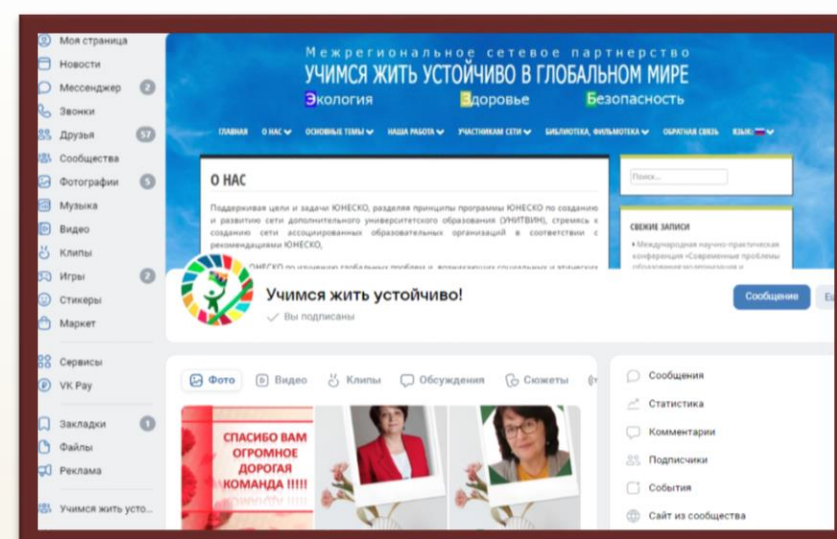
Моя страница
Новости
Мессенджер 2
Звонки
Друзья 57
Сообщества
Фотографии 5
Музыка
Видео
Клипы
Игры 2
Стикеры
Маркет
Сервисы
VK Pay
Закладки 1
Файлы
Реклама
Учимся жить усто...

Межрегиональное сетевое партнерство
УЧИМСЯ ЖИТЬ УСТОЙЧИВО В ГЛОБАЛЬНОМ МИРЕ
Экология Здоровье Безопасность

ГЛАВНАЯ О НАС ОСНОВНЫЕ ТЕМЫ НАША РАБОТА УЧАСТНИКАМ СЕТИ БИБЛИОТЕКА, ФИЛЬМОТЕКА ОБРАТНАЯ СВЯЗЬ ЯЗЫК:

О НАС

Поддерживая цели и задачи ЮНЕСКО, разделяя принципы программы ЮНЕСКО по созданию и развитию сети дополнительного университетского образования (УНИТВИН), стремясь к созданию сети ассоциированных образовательных организаций в соответствии с рекомендациями ЮНЕСКО,

ЮНЕСКО по изучению глобальных проблем и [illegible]

Поиск...

СВЕЖИЕ ЗАПИСИ
Международная научно-практическая конференция «Современные проблемы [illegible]

Учимся жить устойчиво!
Вы подписаны
Сообщение

Фото Видео Клипы Обсуждения Сюжеты

СПАСИБО ВАМ ОГРОМНОЕ ДОРОГАЯ КОМАНДА !!!!!

Сообщения
Статистика
Комментарии
Подписчики
События
Сайт из сообщества